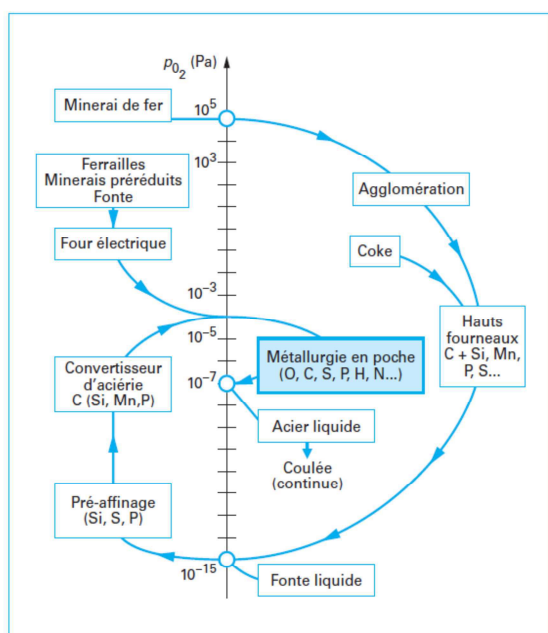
$p_{O_2}$ (Pa)

Minerai de fer

$10^5$

$10^3$

Ferrailles
Minerais préréduits
Fonte

Agglomération

Four électrique

Coke

$10^{-3}$

$10^{-5}$

Hauts fourneaux
C + Si, Mn, P, S...

Convertisseur d'aciérie
C (Si, Mn,P)

Métallurgie en poche
(O, C, S, P, H, N...)

$10^{-7}$

Acier liquide

Coulée
(continue)

Pré-affinage
(Si, S, P)

$10^{-15}$

Fonte liquide